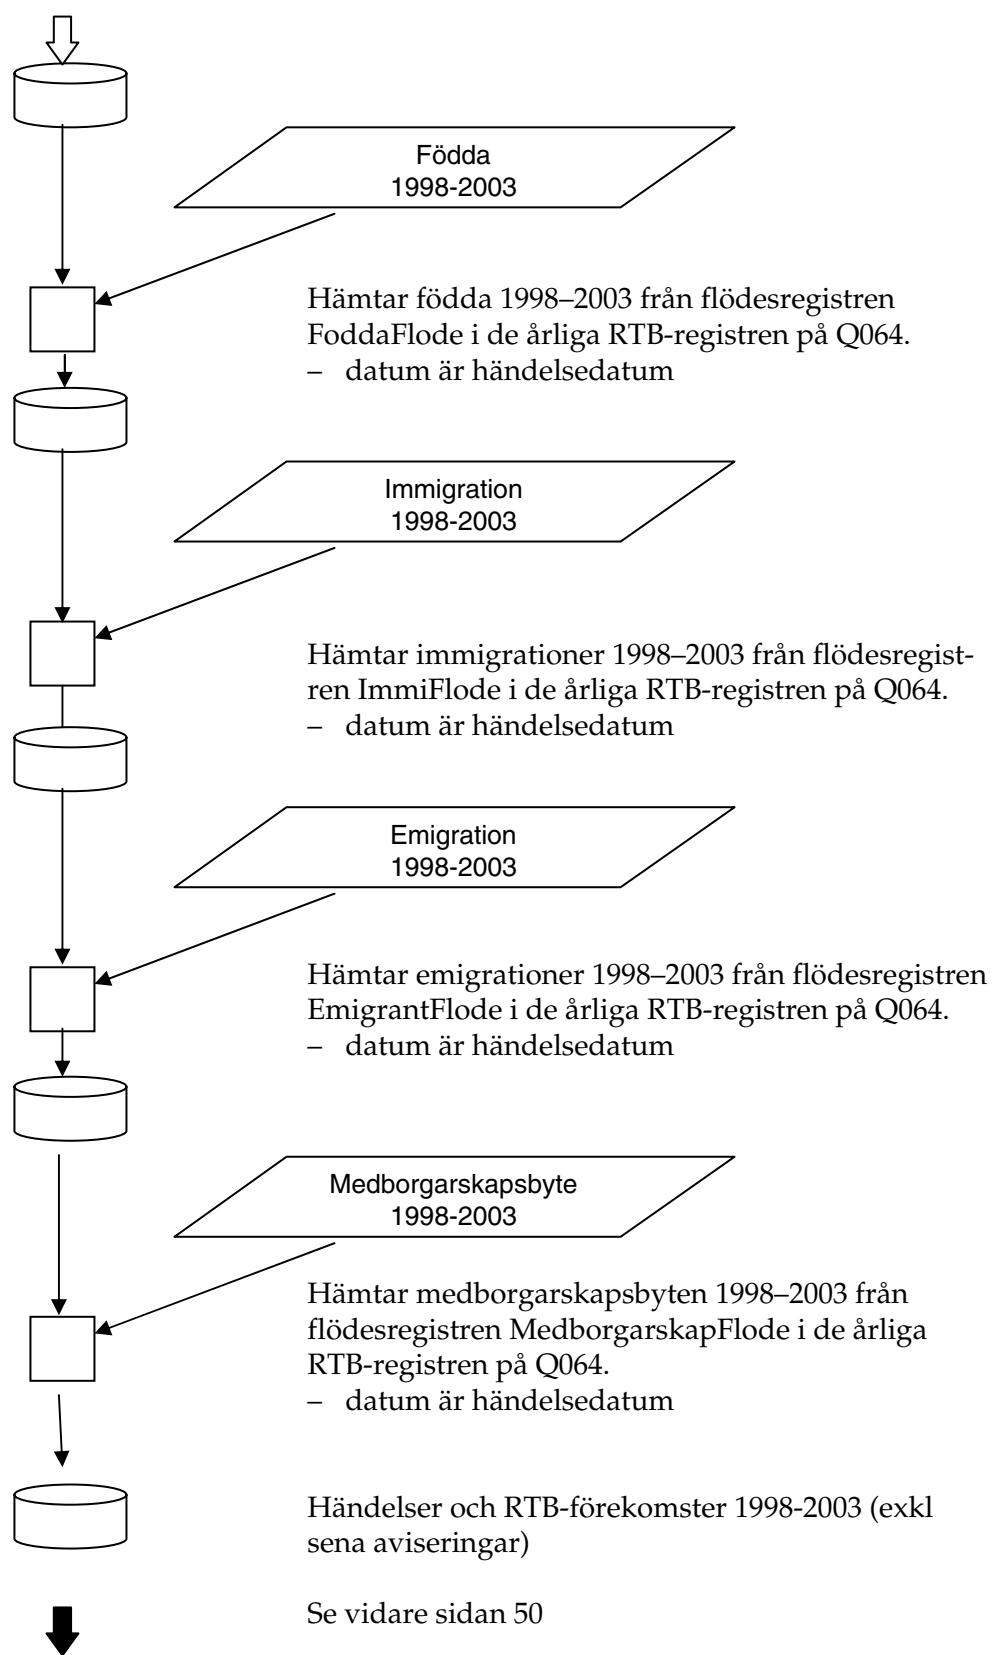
Födda
1998-2003

Hämtar födda 1998–2003 från flödesregistren FoddaFlode i de årliga RTB-registren på Q064.
– datum är händelsedatum

Immigration
1998-2003

Hämtar immigrationer 1998–2003 från flödesregistren ImmiFlode i de årliga RTB-registren på Q064.
– datum är händelsedatum

Emigration
1998-2003

Hämtar emigrationer 1998–2003 från flödesregistren EmigrantFlode i de årliga RTB-registren på Q064.
– datum är händelsedatum

Medborgarskapsbyte
1998-2003

Hämtar medborgarskapsbyten 1998–2003 från flödesregistren MedborgarskapFlode i de årliga RTB-registren på Q064.
– datum är händelsedatum

Händelser och RTB-förekomster 1998-2003 (exkl sena aviseringar)

Se vidare sidan 50